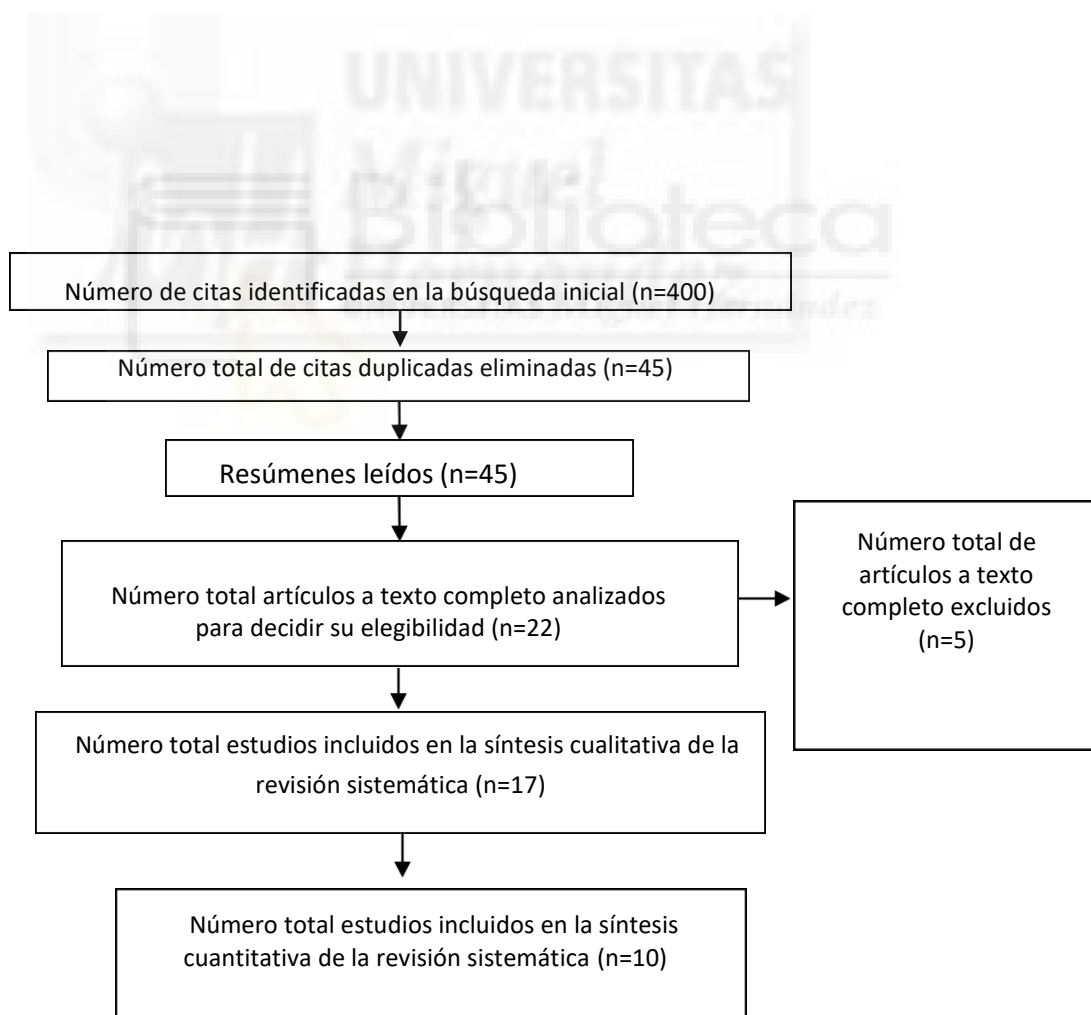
UNIVERSITAS
Miguel
Biblioteca
Hernández

Número de citas identificadas en la búsqueda inicial (n=400)

Número total de citas duplicadas eliminadas (n=45)

Resúmenes leídos (n=45)

Número total artículos a texto completo analizados para decidir su elegibilidad (n=22)

Número total de artículos a texto completo excluidos (n=5)

Número total estudios incluidos en la síntesis cualitativa de la revisión sistemática (n=17)

Número total estudios incluidos en la síntesis cuantitativa de la revisión sistemática (n=10)